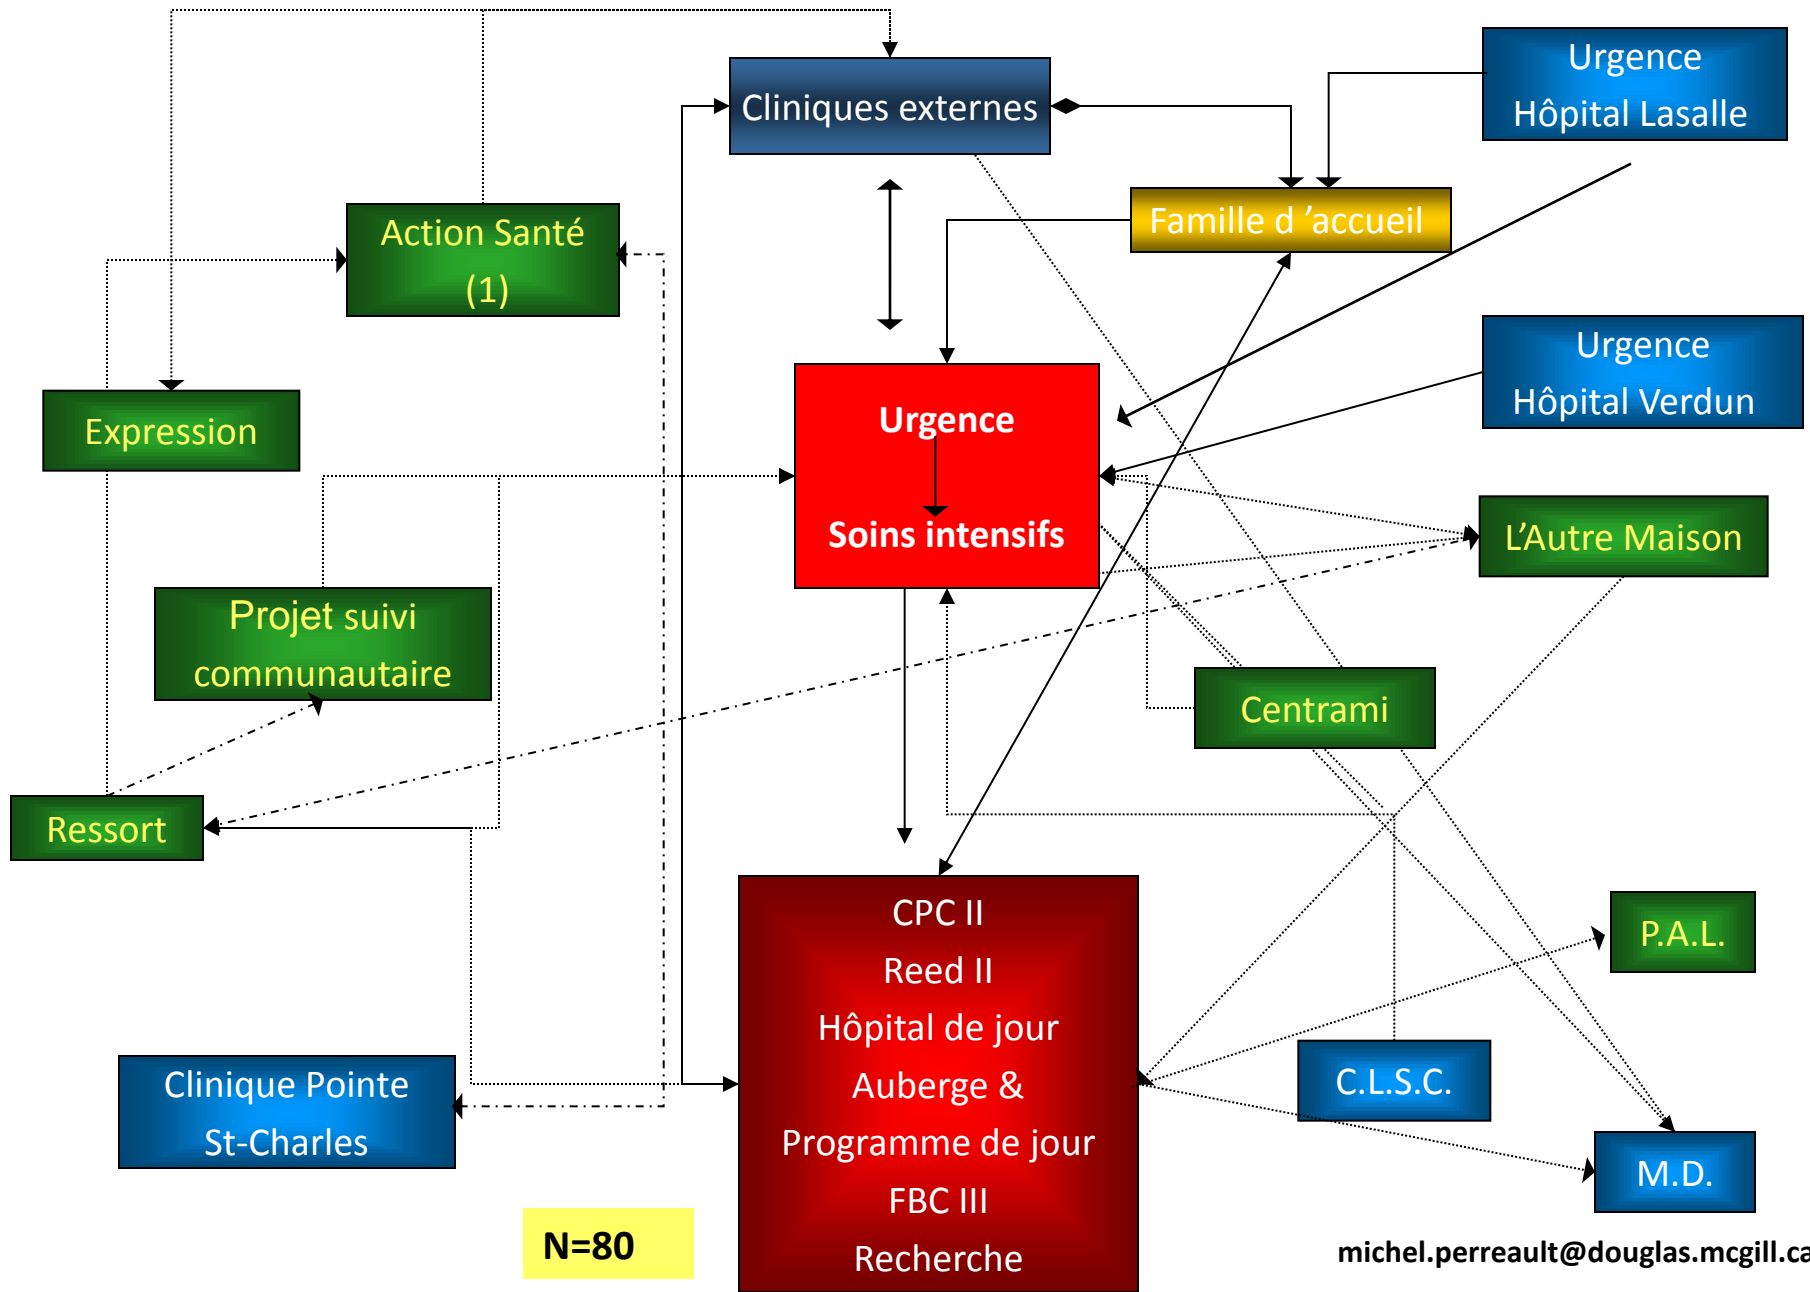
Cliniques externes

Urgence
Hôpital Lasalle

Action Santé
(1)

Famille d 'accueil

Expression

Urgence

Soins intensifs

Urgence
Hôpital Verdun

L'Autre Maison

Projet suivi communautaire

Centrami

Ressort

CPC II
Reed II
Hôpital de jour
Auberge &
Programme de jour
FBC III
Recherche

P.A.L.

Clinique Pointe
St-Charles

C.L.S.C.

M.D.

N=80

michel.perreault@douglas.mcgill.ca